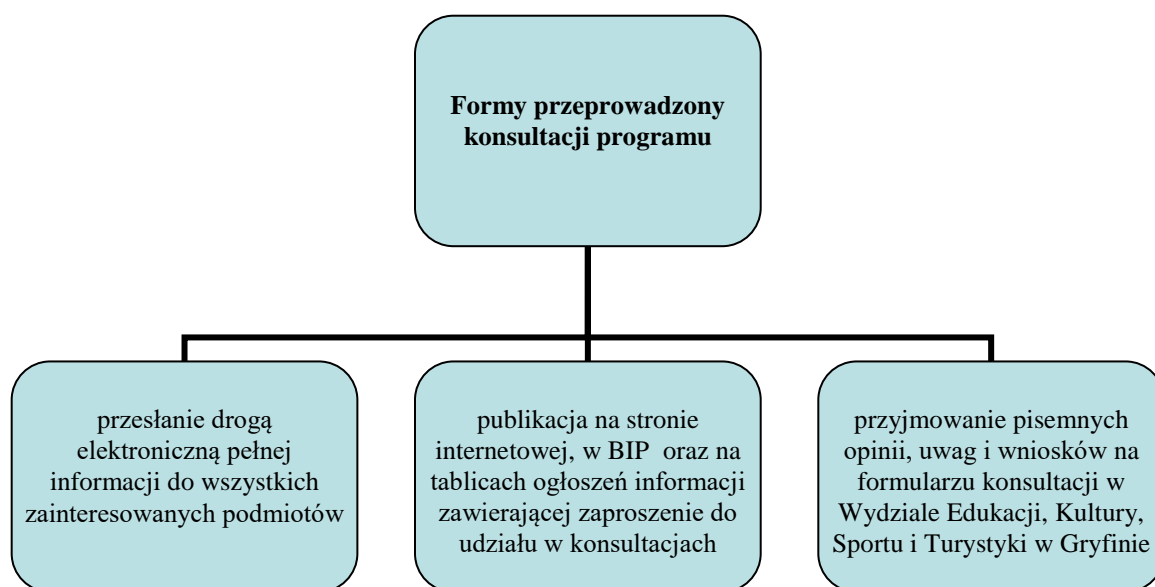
Formy przeprowadzony konsultacji programu

przesłanie drogą elektroniczną pełnej informacji do wszystkich zainteresowanych podmiotów

publikacja na stronie internetowej, w BIP oraz na tablicach ogłoszeń informacji zawierającej zaproszenie do udziału w konsultacjach

przyjmowanie pisemnych opinii, uwag i wniosków na formularzu konsultacji w Wydziale Edukacji, Kultury, Sportu i Turystyki w Gryfinie